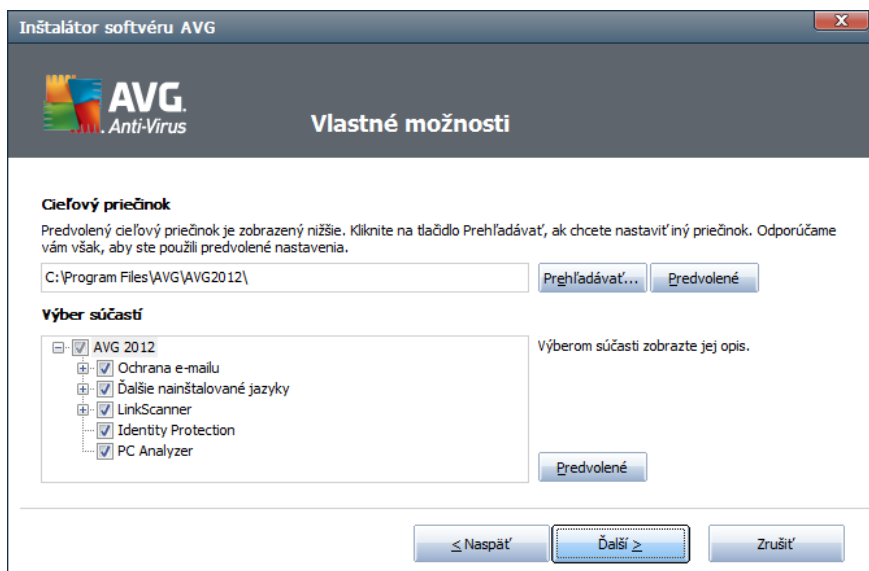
Inštalátor softvéru AVG

AVG. Anti-Virus

Vlastné možnosti

Cieľový priečinok

Predvolený cieľový priečinok je zobrazený nižšie. Kliknite na tlačidlo Prehľadávať, ak chcete nastaviť iný priečinok. Odporúčame vám však, aby ste použili predvolené nastavenia.

C:\Program Files\AVG\AVG2012\

Prehľadávať...

Predvolené

Výber súčastí

AVG 2012
Ochrana e-mailu
Ďalšie nainštalované jazyky
LinkScanner
Identity Protection
PC Analyzer

Výberom súčasti zobrazte jej opis.

Predvolené

< Naspäť

Ďalší >

Zrušiť